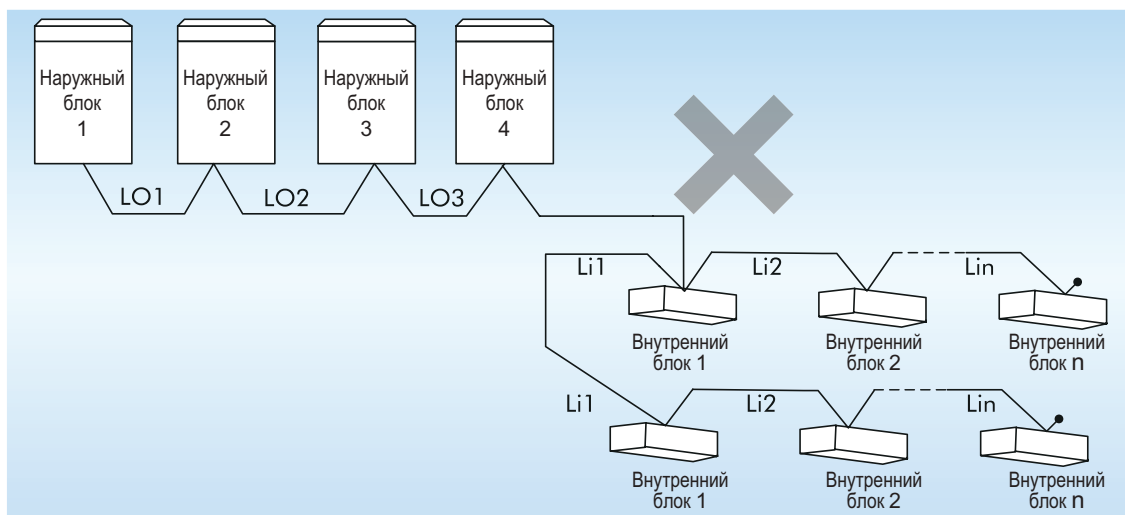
Наружный блок 1

Наружный блок 2

Наружный блок 3

Наружный блок 4

LO1

LO2

LO3

Li1

Li2

Lin

Внутренний блок 1

Внутренний блок 2

Внутренний блок n

Li1

Li2

Lin

Внутренний блок 1

Внутренний блок 2

Внутренний блок n